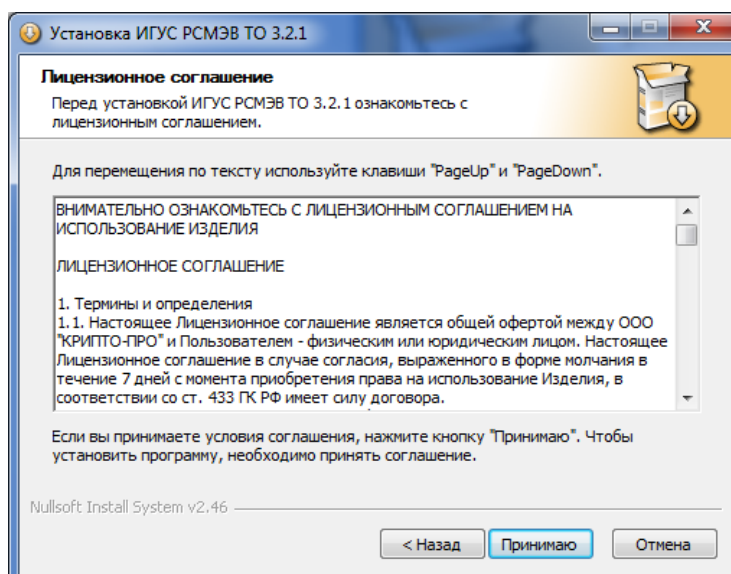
Установка ИГУС РСМЭВ ТО 3.2.1

Лицензионное соглашение

Перед установкой ИГУС РСМЭВ ТО 3.2.1 ознакомьтесь с лицензионным соглашением.

Для перемещения по тексту используйте клавиши "PageUp" и "PageDown".

ВНИМАТЕЛЬНО ОЗНАКОМЬТЕСЬ С ЛИЦЕНЗИОННЫМ СОГЛАШЕНИЕМ НА ИСПОЛЬЗОВАНИЕ ИЗДЕЛИЯ

ЛИЦЕНЗИОННОЕ СОГЛАШЕНИЕ

1. Термины и определения
1.1. Настоящее Лицензионное соглашение является общей офертой между ООО "КРИПТО-ПРО" и Пользователем - физическим или юридическим лицом. Настоящее Лицензионное соглашение в случае согласия, выраженного в форме молчания в течение 7 дней с момента приобретения права на использование Изделия, в соответствии со ст. 433 ГК РФ имеет силу договора.

Если вы принимаете условия соглашения, нажмите кнопку "Принимаю". Чтобы установить программу, необходимо принять соглашение.

Nullsoft Install System v2.46

< Назад | Принимаю | Отмена